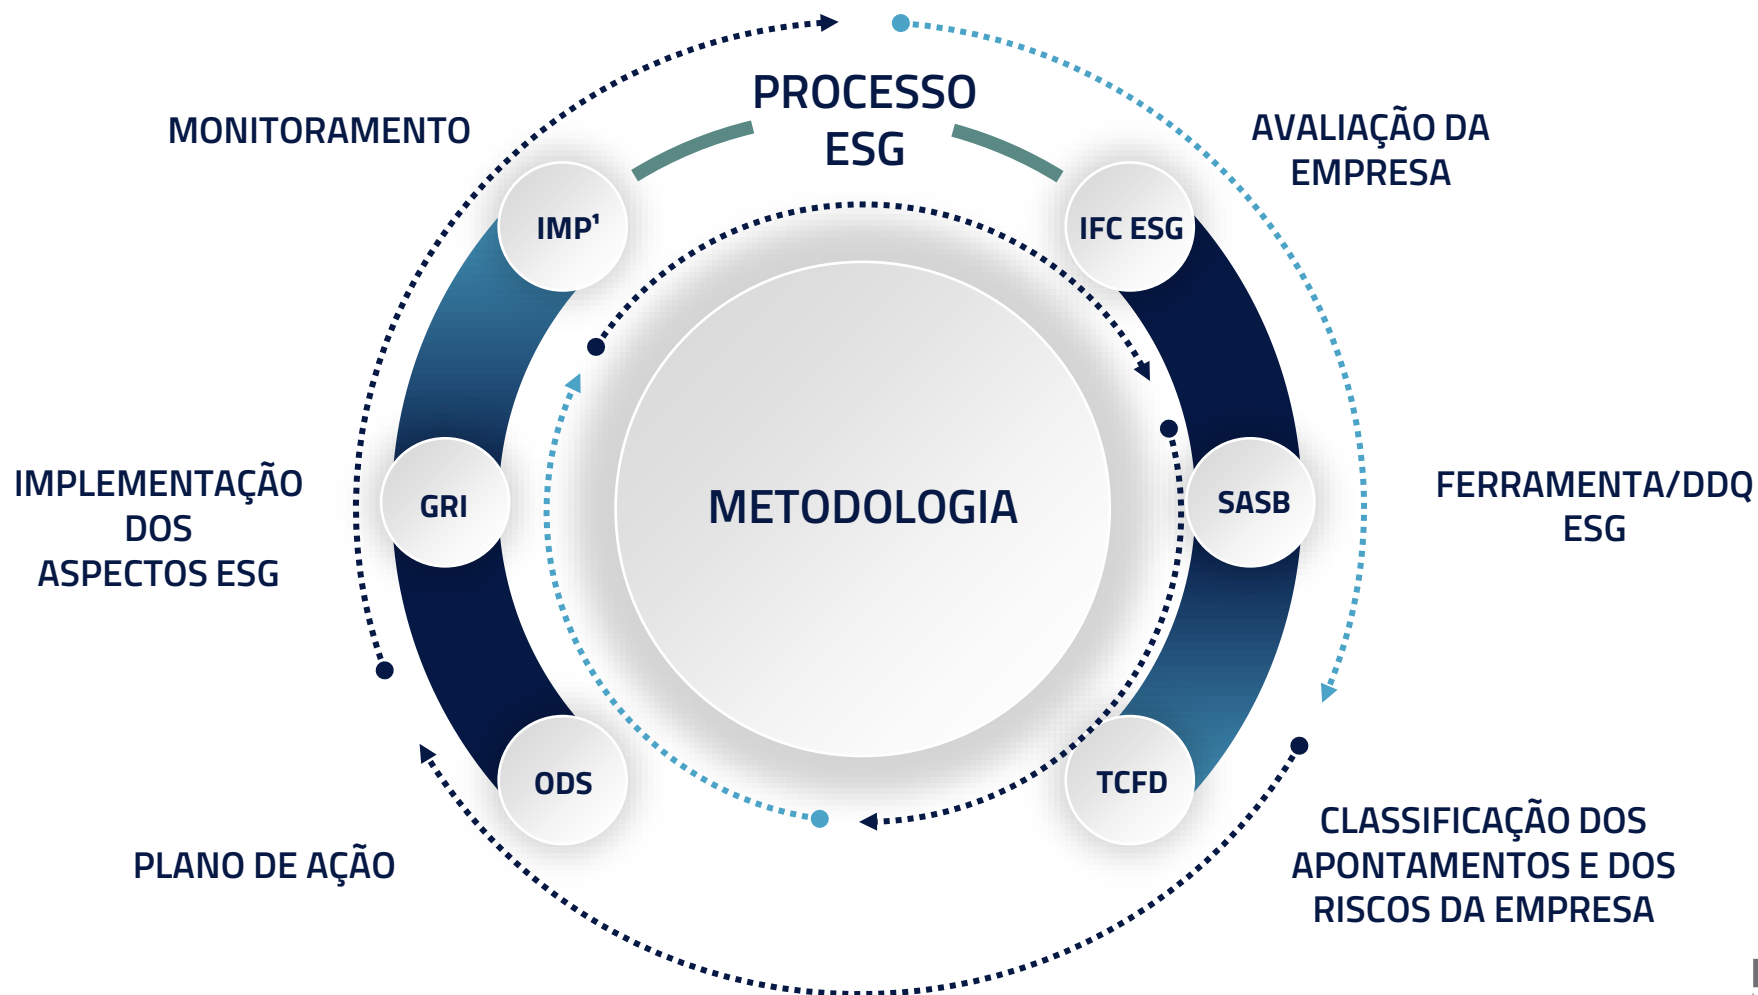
PROCESSO ESG

MONITORAMENTO

AVALIAÇÃO DA EMPRESA

IMP¹

IFC ESG

IMPLEMENTAÇÃO DOS ASPECTOS ESG

GRI

METODOLOGIA

SASB

FERRAMENTA/DDQ ESG

ODS

TCFD

PLANO DE AÇÃO

CLASSIFICAÇÃO DOS APONTAMENTOS E DOS RISCOS DA EMPRESA